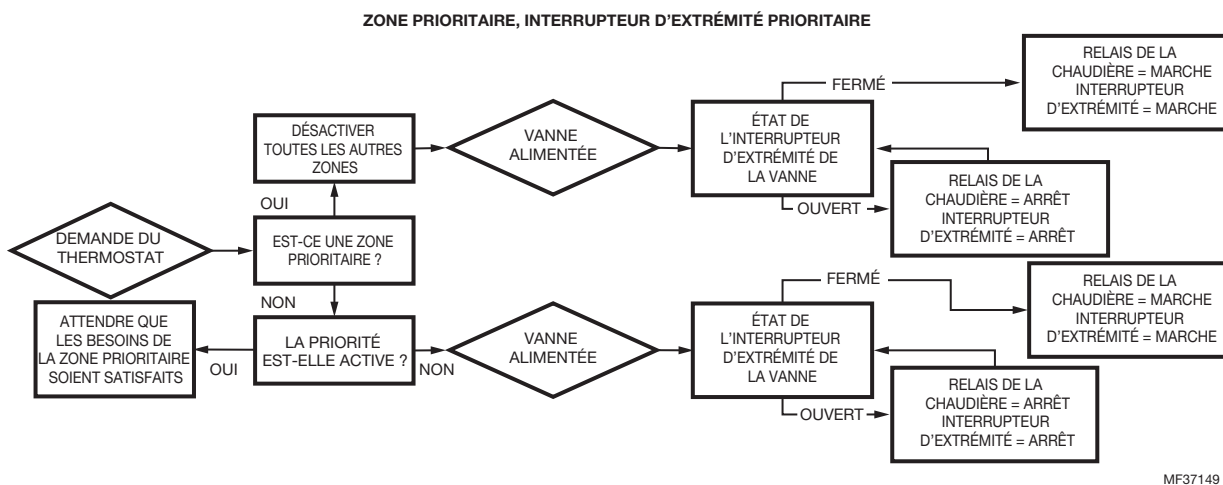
ZONE PRIORITAIRE, INTERRUPTEUR D'EXTRÉMITÉ PRIORITAIRE

DEMANDE DU THERMOSTAT

EST-CE UNE ZONE PRIORITAIRE ?

OUI

DÉSACTIVER TOUTES LES AUTRES ZONES

VANNE ALIMENTÉE

ÉTAT DE L'INTERRUPTEUR D'EXTRÉMITÉ DE LA VANNE

FERMÉ

RELAIS DE LA CHAUDIÈRE = MARCHE INTERRUPTEUR D'EXTRÉMITÉ = MARCHE

OUVERT

RELAIS DE LA CHAUDIÈRE = ARRÊT INTERRUPTEUR D'EXTRÉMITÉ = ARRÊT

NON

LA PRIORITÉ EST-ELLE ACTIVE ?

OUI

ATTENDRE QUE LES BESOINS DE LA ZONE PRIORITAIRE SOIENT SATISFAITS

NON

VANNE ALIMENTÉE

ÉTAT DE L'INTERRUPTEUR D'EXTRÉMITÉ DE LA VANNE

FERMÉ

RELAIS DE LA CHAUDIÈRE = MARCHE INTERRUPTEUR D'EXTRÉMITÉ = MARCHE

OUVERT

RELAIS DE LA CHAUDIÈRE = ARRÊT INTERRUPTEUR D'EXTRÉMITÉ = ARRÊT

MF37149